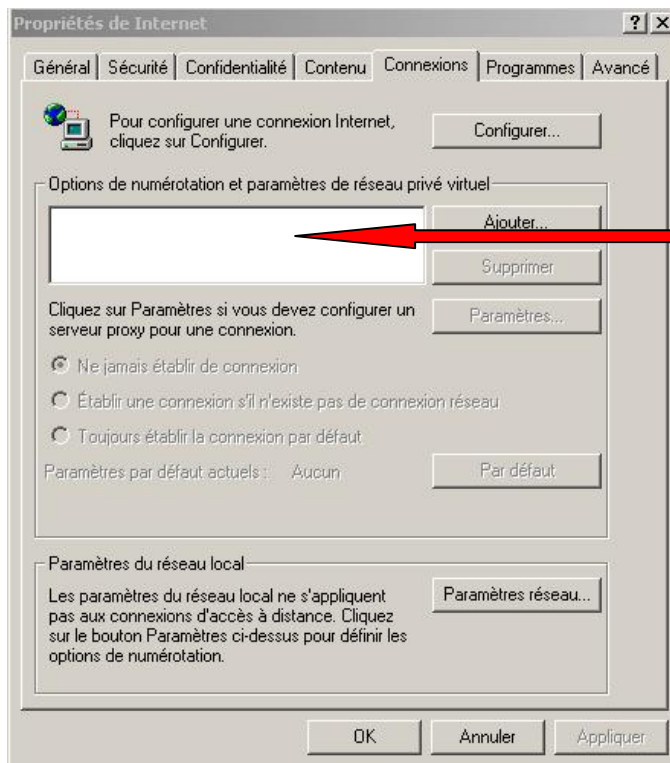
Propriétés de Internet

?
X

Général | Sécurité | Confidentialité | Contenu | Connexions | Programmes | Avancé

Pour configurer une connexion Internet, cliquez sur Configurer.

Configurer...

Options de numérotation et paramètres de réseau privé virtuel

Ajouter...

Supprimer

Cliquez sur Paramètres si vous devez configurer un serveur proxy pour une connexion.

Paramètres...

Ne jamais établir de connexion

Établir une connexion s'il n'existe pas de connexion réseau

Toujours établir la connexion par défaut

Paramètres par défaut actuels : Aucun

Par défaut

Paramètres du réseau local

Les paramètres du réseau local ne s'appliquent pas aux connexions d'accès à distance. Cliquez sur le bouton Paramètres ci-dessus pour définir les options de numérotation.

Paramètres réseau...

OK

Annuler

Appliquer